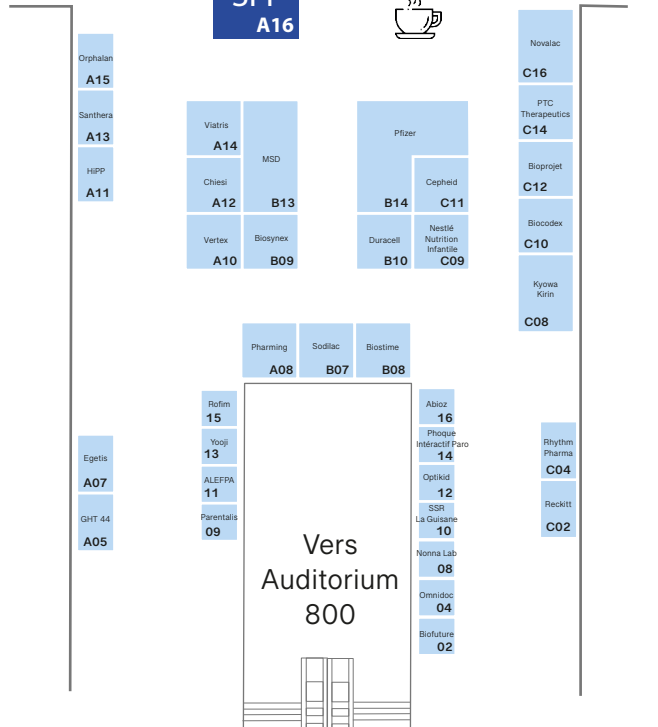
SFP
A16

Orphalan
A15

Santhera
A13

HiPP
A11

Viatris
A14

Chiesi
A12

MSD
B13

Vertex
A10

Biosynex
B09

Pfizer
B14

Cepheid
C11

Duracell
B10

Nestlé Nutrition Infantile
C09

Novalac
C16

PTC Therapeutics
C14

Bioprojet
C12

Biocodex
C10

Kyowa Kirin
C08

Pharming
A08

Sodilac
B07

Biostime
B08

Rofim
15

Yooji
13

ALEFPA
11

Parentalis
09

Abioz
16

Phoque Intéractif Paro
14

Optikid
12

SSR La Guisane
10

Nonna Lab
08

Omnidoc
04

Biofuture
02

Egetis
A07

GHT 44
A05

Rhythm Pharma
C04

Reckitt
C02

Vers Auditorium 800